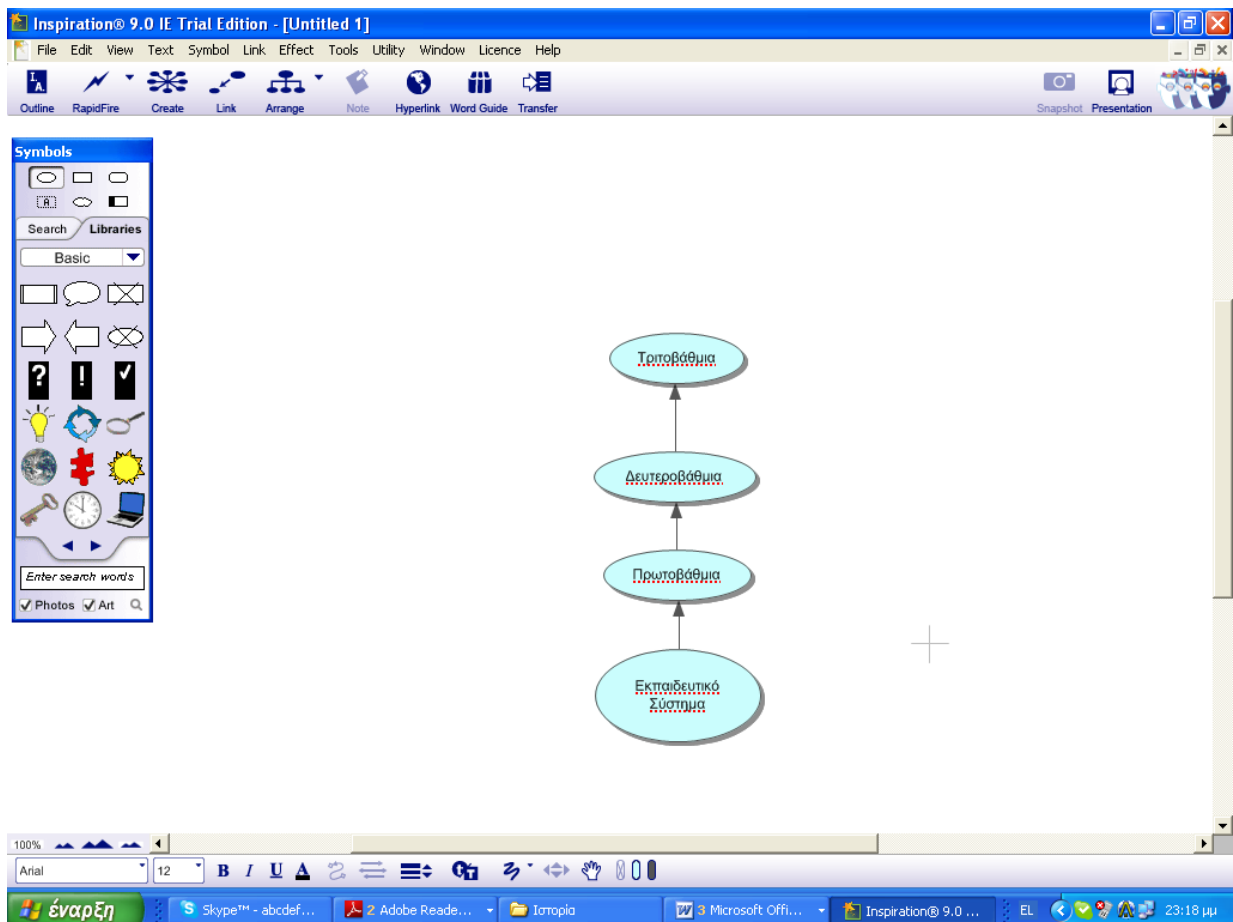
Inspiration® 9.0 IE Trial Edition - [Untitled 1]

File Edit View Text Symbol Link Effect Tools Utility Window Licence Help

Outline RapidFire Create Link Arrange Note Hyperlink Word Guide Transfer Snapshot Presentation

Symbols

Search Libraries

Basic

Enter search words

Photos Art

Τριτοβάθμια

Δευτεροβάθμια

Πρωτοβάθμια

Εκπαιδευτικό Σύστημα

100%

Arial 12 B I U A

έναρξη Skype™ - abcdef... 2 Adobe Reade... Ιστορία 3 Microsoft Offi... Inspiration® 9.0 ... EL 23:18 μμ